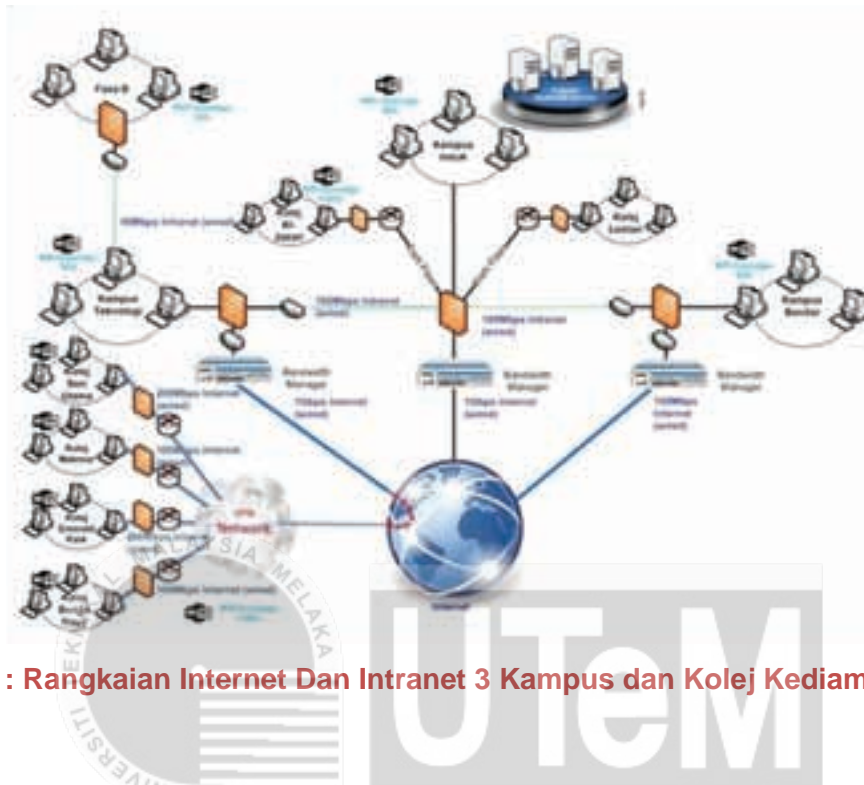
Kampus Induk

Kampus Teknologi

Kampus Bandar

Bandwidth Manager

Bandwidth Manager

Bandwidth Manager

Internet

: Rangkaian Internet Dan Intranet 3 Kampus dan Kolej Kediam

UNIVERSITI TEKNIKAL MALAYSIA MELAKA

UTeM